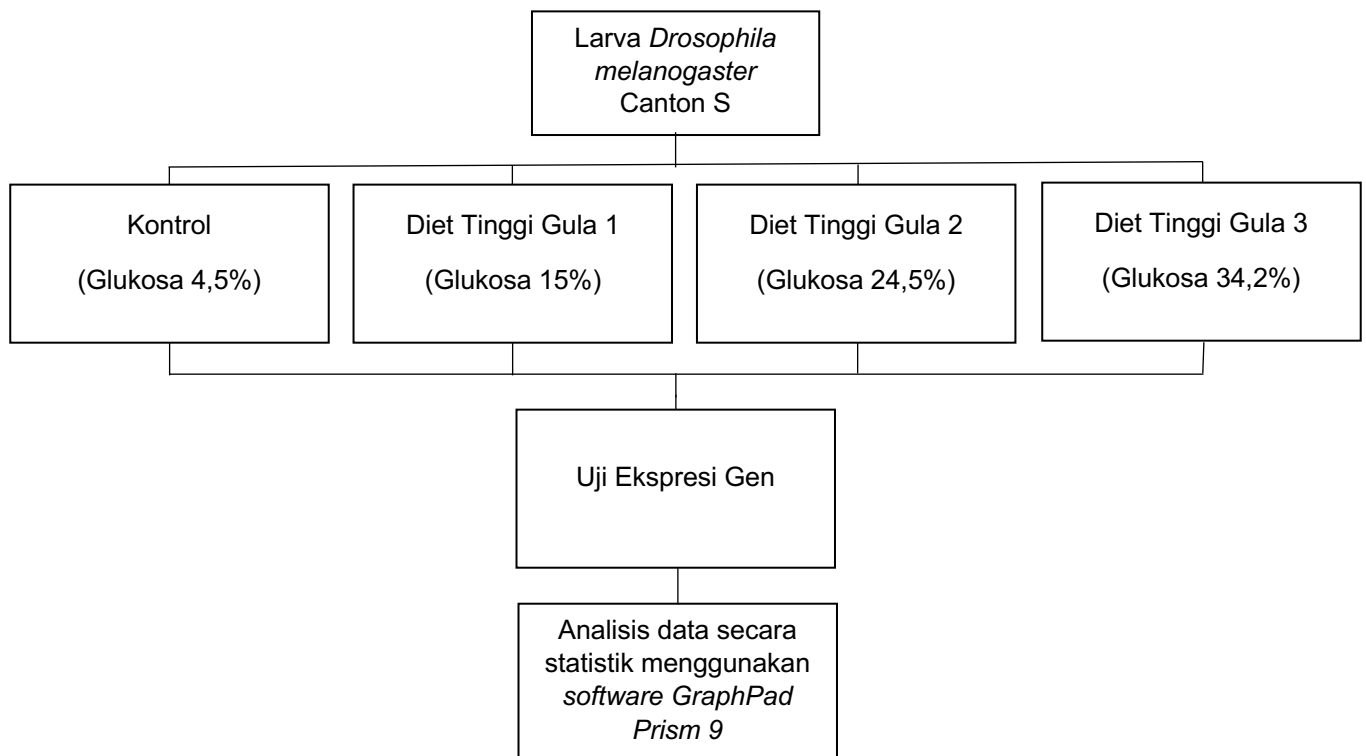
Larva Drosophila melanogaster Canton S

Kontrol

(Glukosa 4,5%)

Diet Tinggi Gula 1

(Glukosa 15%)

Diet Tinggi Gula 2

(Glukosa 24,5%)

Diet Tinggi Gula 3

(Glukosa 34,2%)

Uji Ekspresi Gen

Analisis data secara statistik menggunakan software GraphPad Prism 9